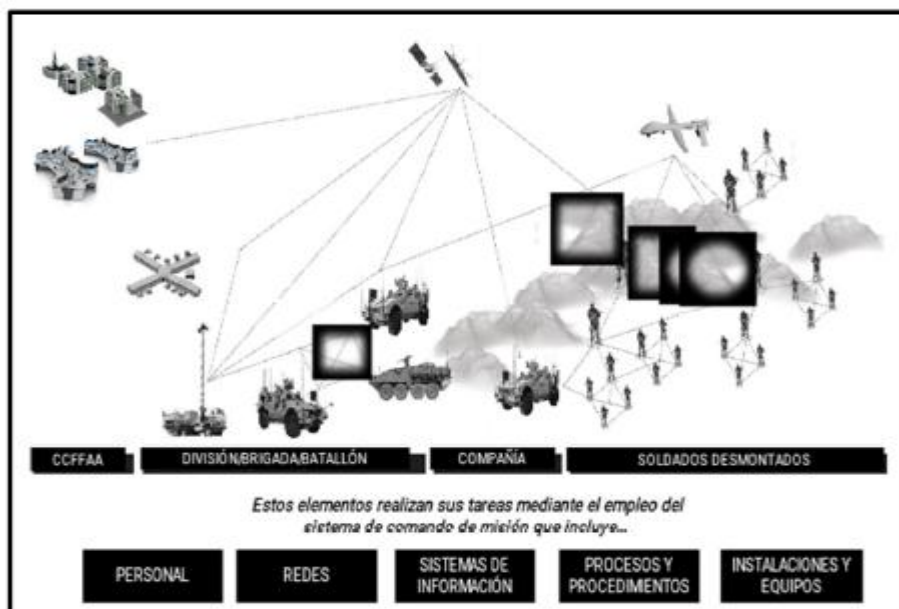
CCFFAA

DIVISIÓN/BRIGADA/BATALLÓN

COMPAÑÍA

SOLDADOS DESMONTADOS

Estos elementos realizan sus tareas mediante el empleo del sistema de comando de misión que incluye...

PERSONAL

REDES

SISTEMAS DE INFORMACIÓN

PROCESOS Y PROCEDIMIENTOS

INSTALACIONES Y EQUIPOS